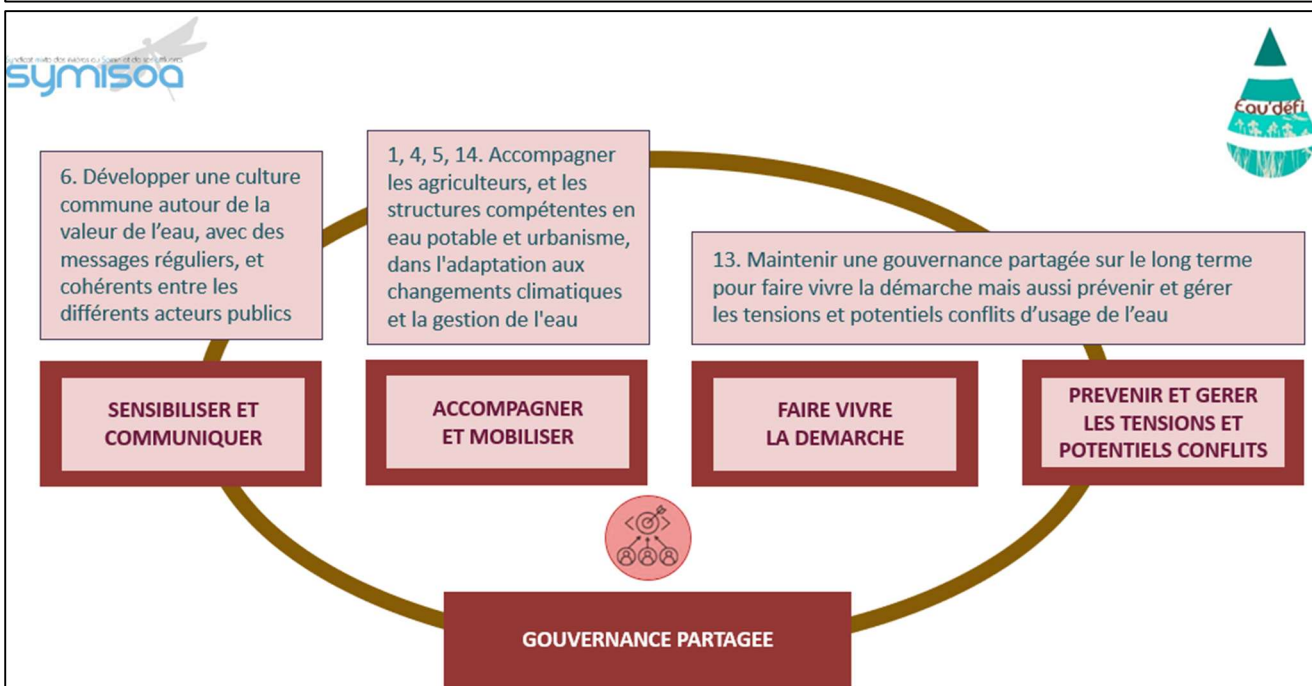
Syndicat mixte des rivières du Sornin et de ses affluents
symisoa

Eau'défi

6. Développer une culture commune autour de la valeur de l'eau, avec des messages réguliers, et cohérents entre les différents acteurs publics

1, 4, 5, 14. Accompagner les agriculteurs, et les structures compétentes en eau potable et urbanisme, dans l'adaptation aux changements climatiques et la gestion de l'eau

13. Maintenir une gouvernance partagée sur le long terme pour faire vivre la démarche mais aussi prévenir et gérer les tensions et potentiels conflits d'usage de l'eau

SENSIBILISER ET COMMUNIQUER

ACCOMPAGNER ET MOBILISER

FAIRE VIVRE LA DEMARCHE

PREVENIR ET GERER LES TENSIONS ET POTENTIELS CONFLITS

GOUVERNANCE PARTAGEE